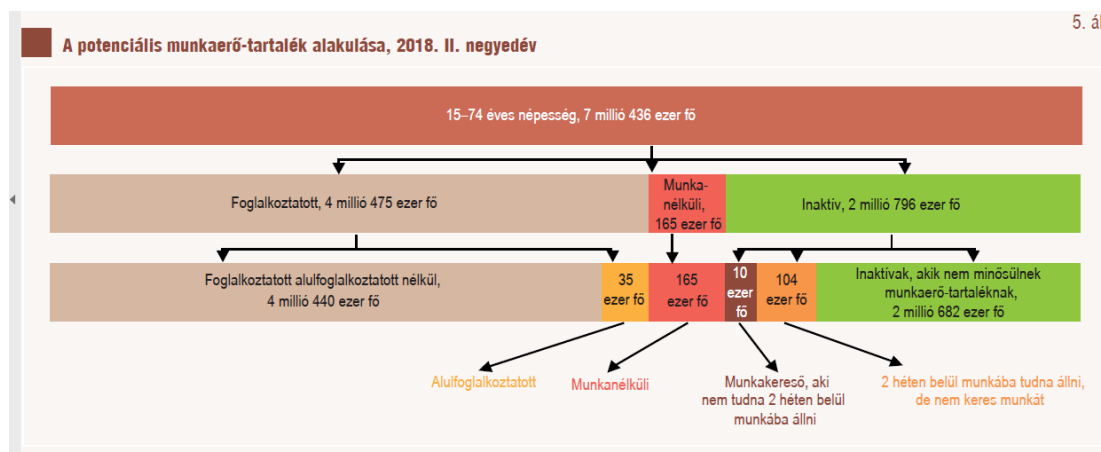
5. ál

A potenciális munkaerő-tartalék alakulása, 2018. II. negyedév

15–74 éves népesség, 7 millió 436 ezer fő

Foglalkoztatott, 4 millió 475 ezer fő

Munkanélküli, 165 ezer fő

Inaktív, 2 millió 796 ezer fő

Foglalkoztatott alulfoglalkoztatott nélkül, 4 millió 440 ezer fő

35 ezer fő

165 ezer fő

10 ezer fő

104 ezer fő

Inaktívak, akik nem minősülnek munkaerő-tartaléknak, 2 millió 682 ezer fő

Alulfoglalkoztatott

Munkanélküli

Munkakereső, aki nem tudna 2 héten belül munkába állni

2 héten belül munkába tudna állni, de nem keres munkát